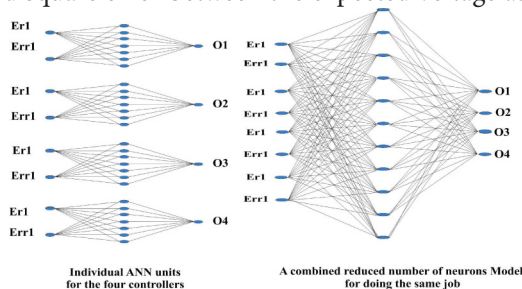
Er1
Err1
O1
Er1
Err1
O2
Er1
Err1
O3
Er1
Err1
O4

Individual ANN units for the four controllers

Er1
Err1
Er1
Err1
Er1
Err1
Er1
Err1
O1
O2
O3
O4

A combined reduced number of neurons Model for doing the same job